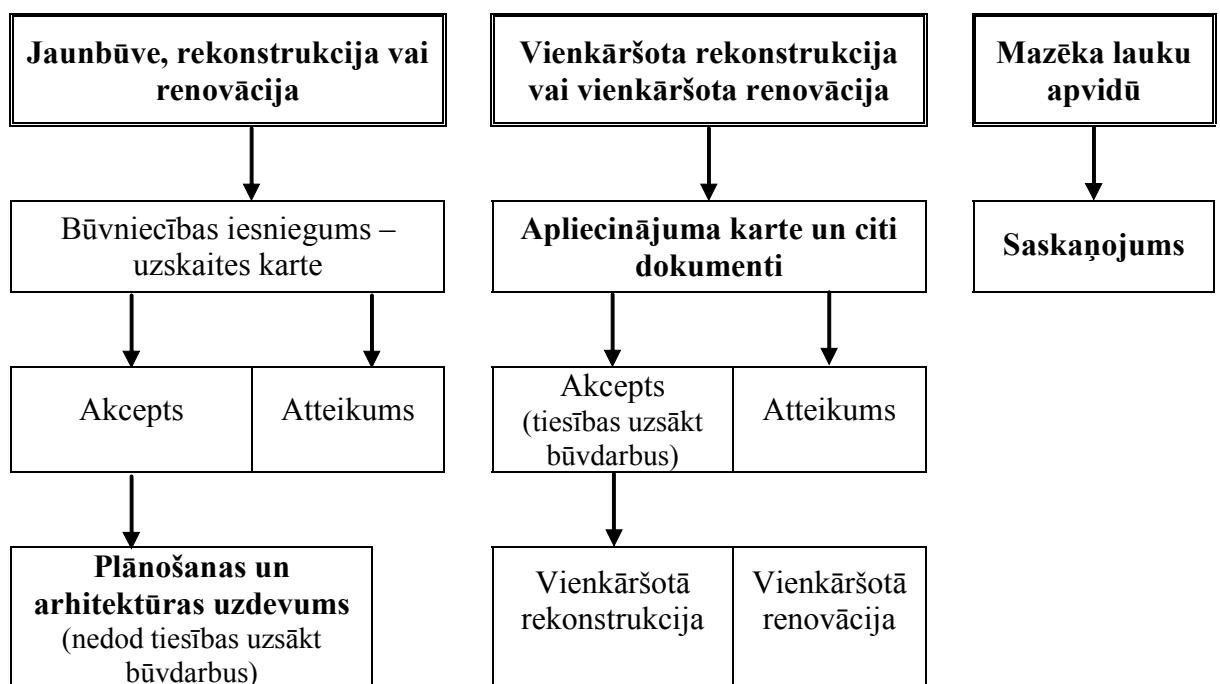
Jaunbūve, rekonstrukcija vai renovācija

Būvniecības iesniegums – uzskaites karte

Akcepts

Atteikums

Plānošanas un arhitektūras uzdevums (nedod tiesības uzsākt būvdarbus)

Vienkāršota rekonstrukcija vai vienkāršota renovācija

Apliecinājuma karte un citi dokumenti

Akcepts (tiesības uzsākt būvdarbus)

Atteikums

Vienkāršotā rekonstrukcija

Vienkāršotā renovācija

Mazēka lauku apvidū

Saskaņojums